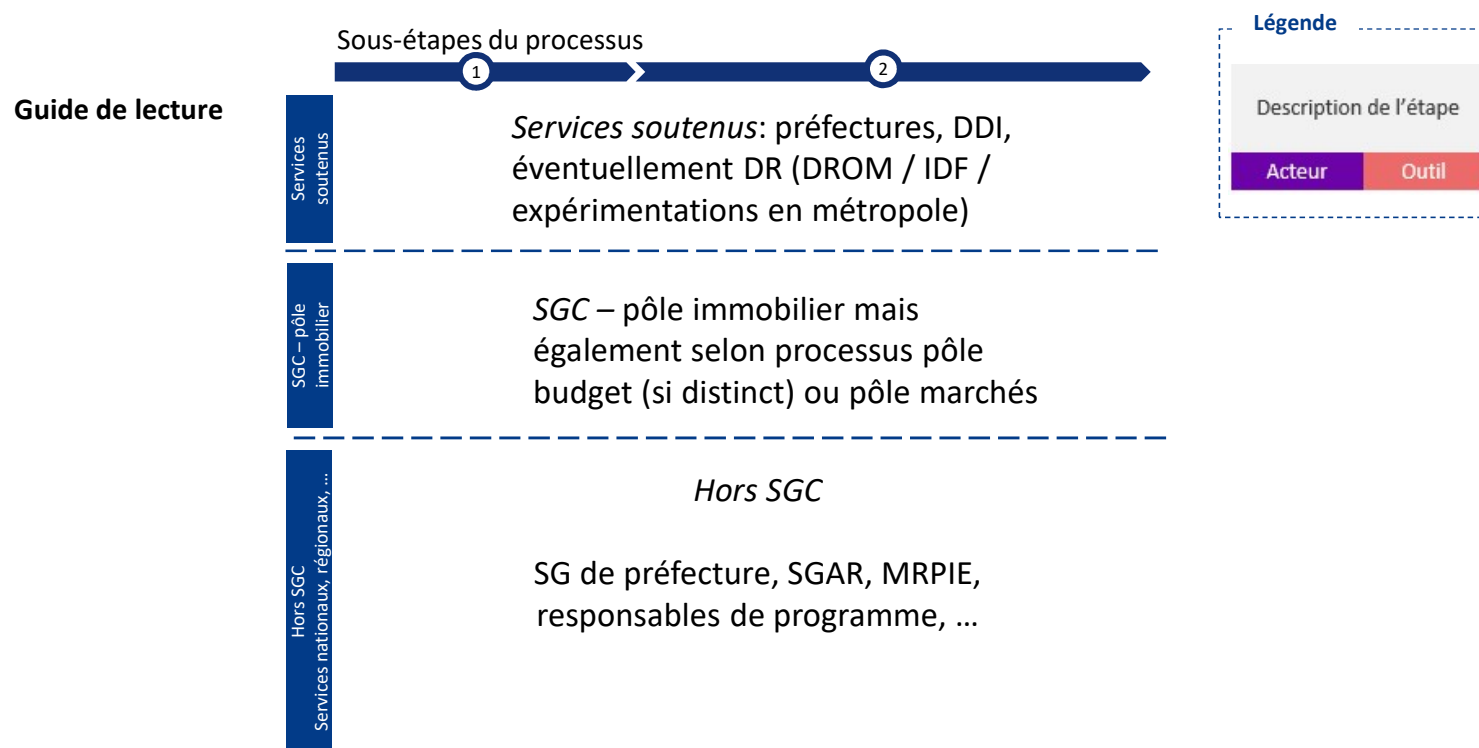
Guide de lecture

Sous-étapes du processus

1

2

Légende

Description de l'étape

Acteur

Outil

Services soutenus

*Services soutenus*: préfectures, DDI, éventuellement DR (DROM / IDF / expérimentations en métropole)

SGC – pôle immobilier

*SGC* – pôle immobilier mais également selon processus pôle budget (si distinct) ou pôle marchés

Hors SGC
Services nationaux, régionaux, …

*Hors SGC*

SG de préfecture, SGAR, MRPIE, responsables de programme, …